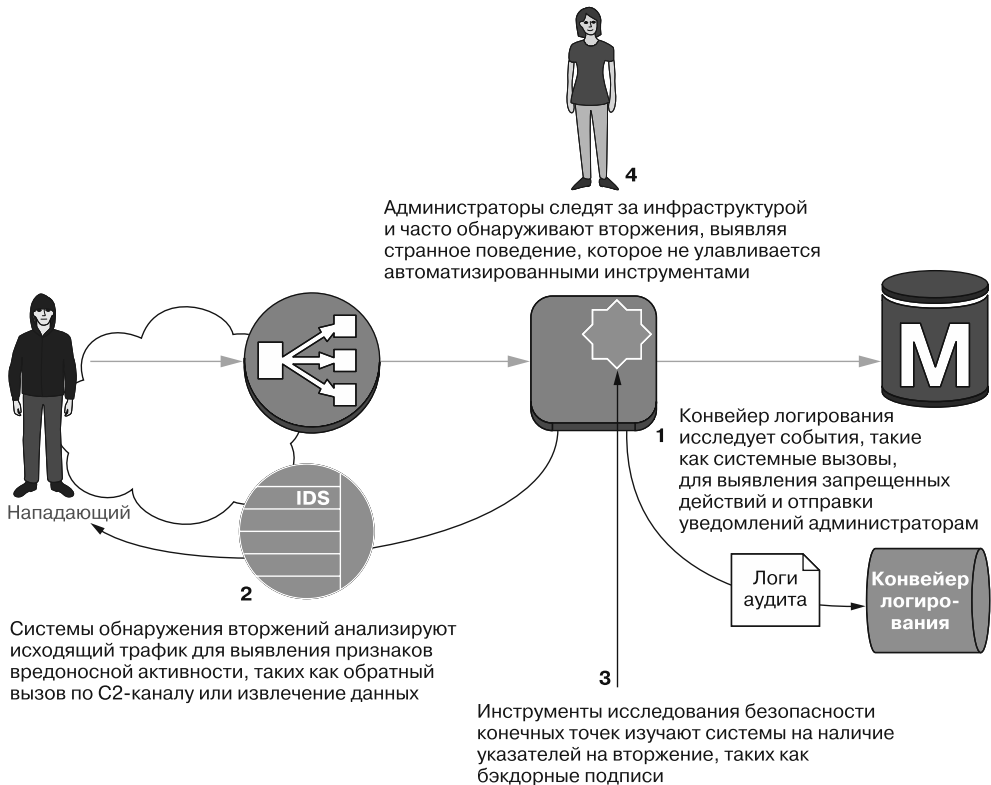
4

Администраторы следят за инфраструктурой и часто обнаруживают вторжения, выявляя странное поведение, которое не улавливается автоматизированными инструментами

M

Нападающий

IDS

1

Конвейер логирования исследует события, такие как системные вызовы, для выявления запрещенных действий и отправки уведомлений администраторам

Логи аудита

Конвейер логирования

2

Системы обнаружения вторжений анализируют исходящий трафик для выявления признаков вредоносной активности, таких как обратный вызов по C2-каналу или извлечение данных

3

Инструменты исследования безопасности конечных точек изучают системы на наличие указателей на вторжение, таких как бэкдорные подписи